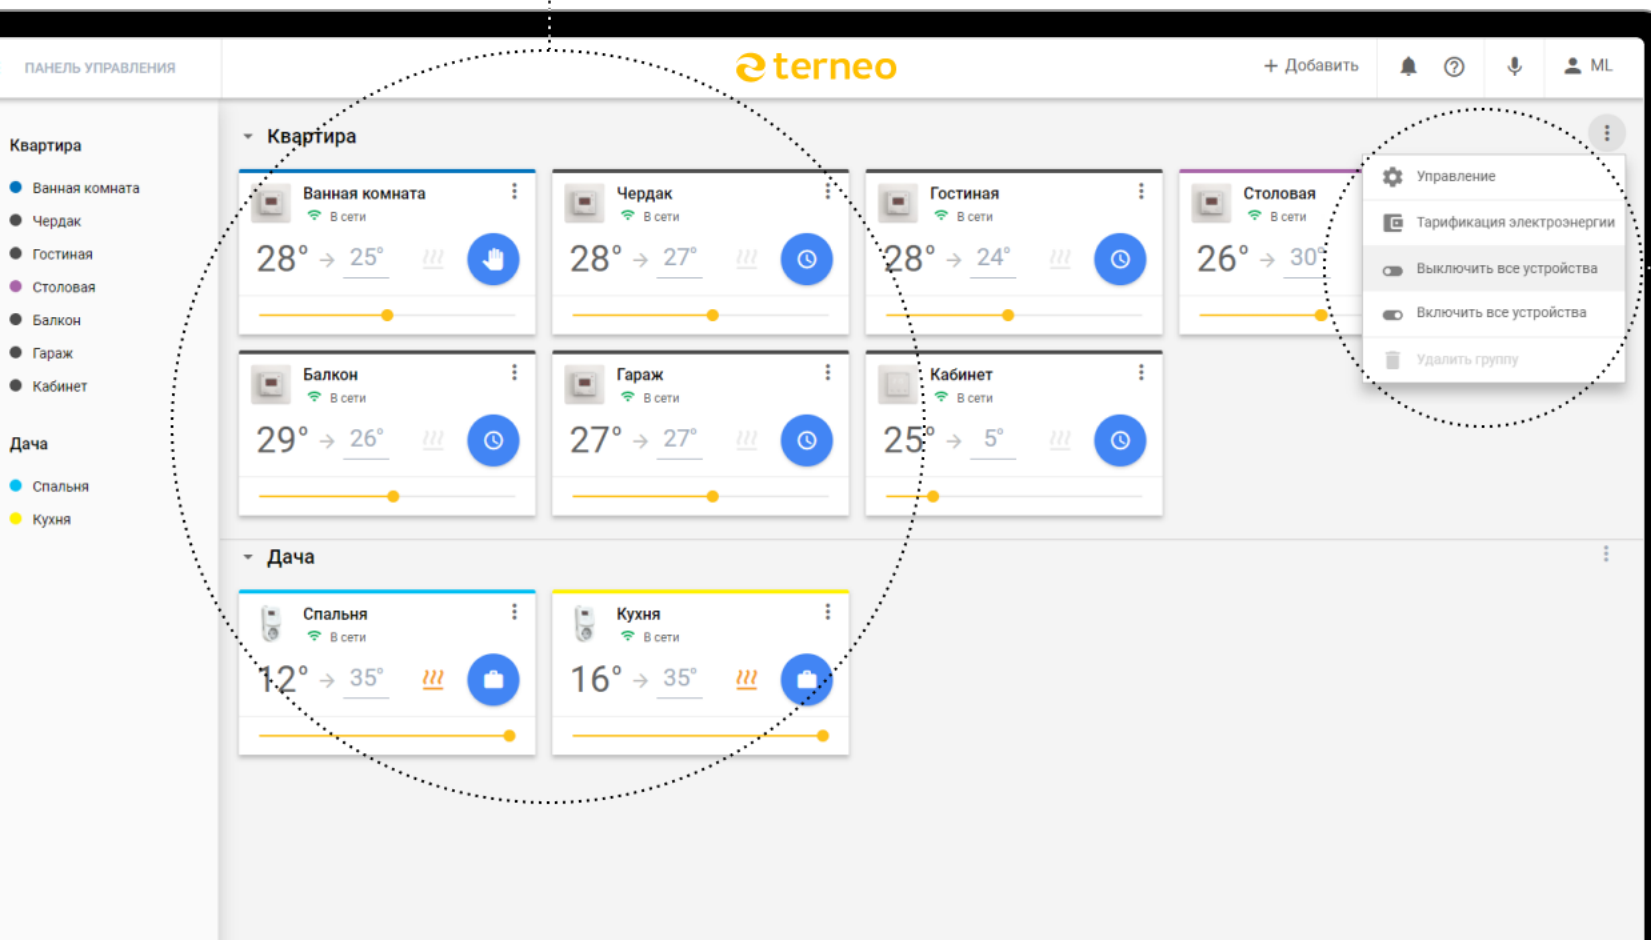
ПАНЕЛЬ УПРАВЛЕНИЯ

terneo

+ Добавить

ML

Квартира

Ванная комната
Чердак
Гостиная
Столовая
Балкон
Гараж
Кабинет

Дача

Спальня
Кухня

Квартира

Ванная комната
В сети
28° → 25°

Чердак
В сети
28° → 27°

Гостиная
В сети
28° → 24°

Столовая
В сети
26° → 30°

Управление
Тарификация электроэнергии
Выключить все устройства
Включить все устройства
Удалить группу

Балкон
В сети
29° → 26°

Гараж
В сети
27° → 27°

Кабинет
В сети
25° → 5°

Дача

Спальня
В сети
12° → 35°

Кухня
В сети
16° → 35°